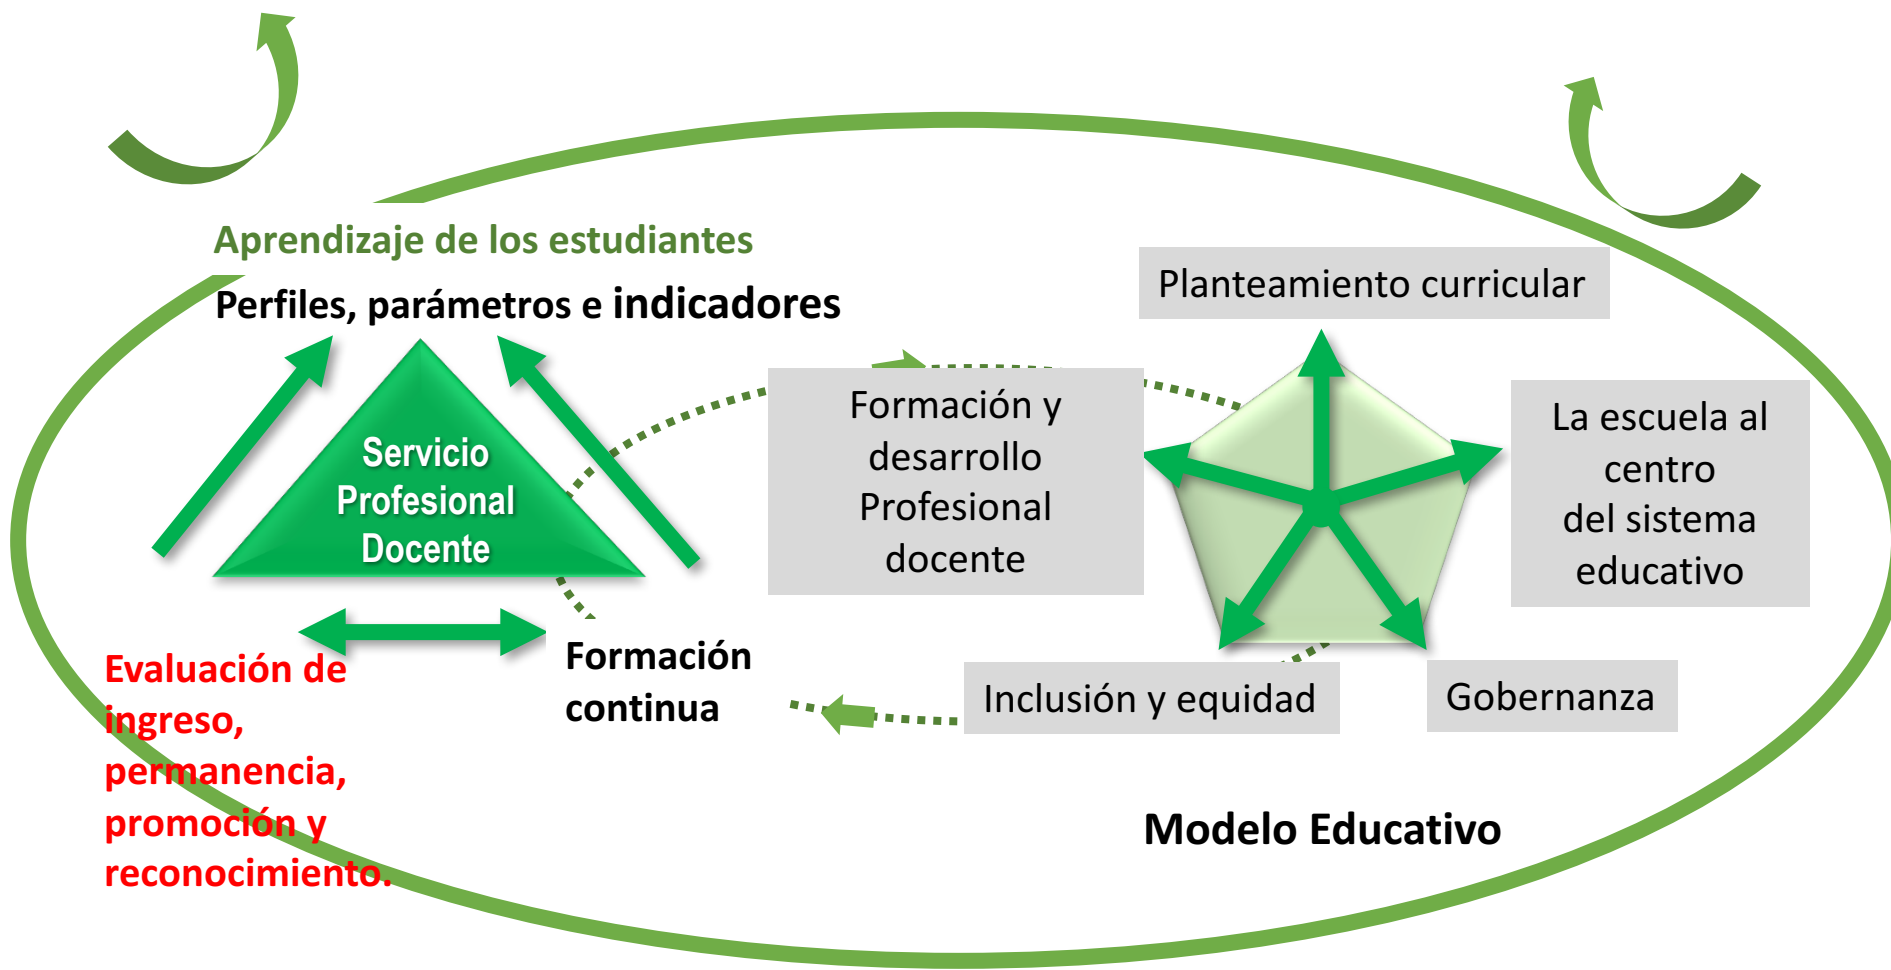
Aprendizaje de los estudiantes

Perfiles, parámetros e indicadores

Servicio Profesional Docente

Evaluación de ingreso, permanencia, promoción y reconocimiento.

Formación continua

Formación y desarrollo Profesional docente

Planteamiento curricular

La escuela al centro del sistema educativo

Inclusión y equidad

Gobernanza

Modelo Educativo